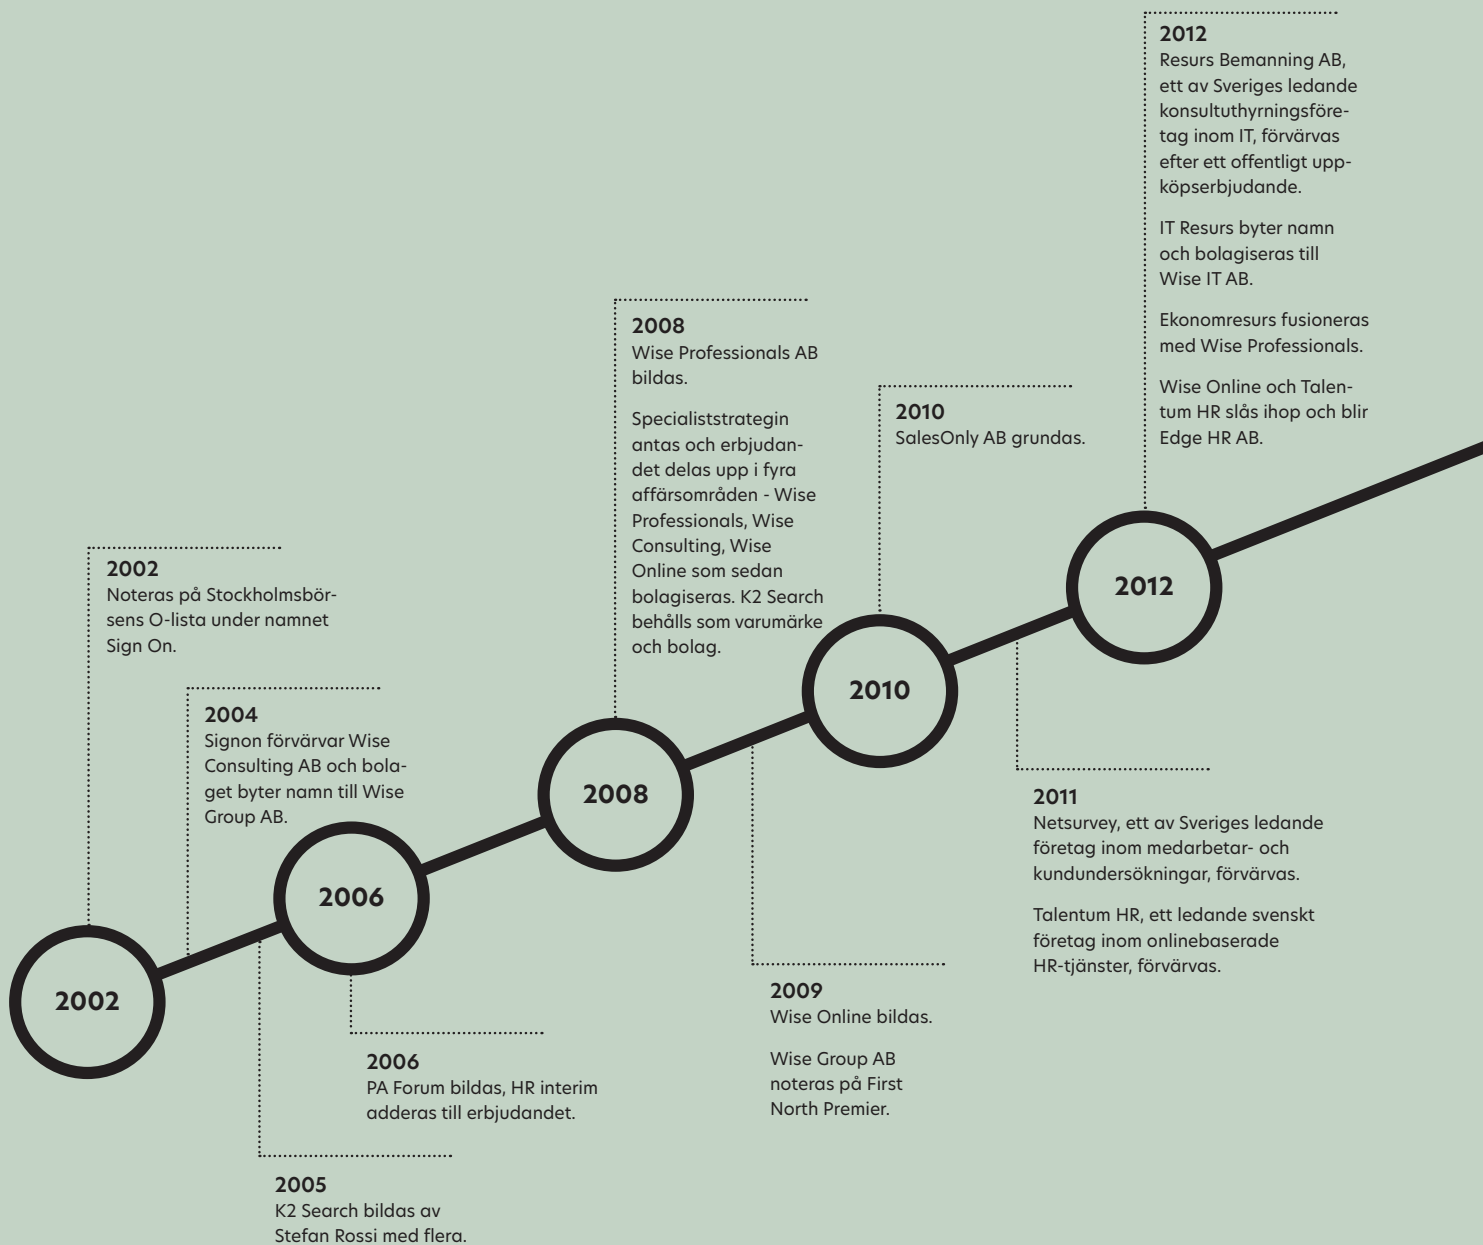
2002
Noteras på Stockholmsbörsens O-lista under namnet Sign On.

2004
Signon förvärvar Wise Consulting AB och bolaget byter namn till Wise Group AB.

2005
K2 Search bildas av Stefan Rossi med flera.

2006
PA Forum bildas, HR interim adderas till erbjudandet.

2008
Wise Professionals AB bildas.

Specialiststrategin antas och erbjudandet delas upp i fyra affärsområden - Wise Professionals, Wise Consulting, Wise Online som sedan bolagiseras. K2 Search behålls som varumärke och bolag.

2009
Wise Online bildas.

Wise Group AB noteras på First North Premier.

2010
SalesOnly AB grundas.

2011
Netsurvey, ett av Sveriges ledande företag inom medarbetar- och kundundersökningar, förvärvas.

Talentum HR, ett ledande svenskt företag inom onlinebaserade HR-tjänster, förvärvas.

2012
Resurs Bemanning AB, ett av Sveriges ledande konsultuthyrningsföretag inom IT, förvärvas efter ett offentligt uppköpserbjudande.

IT Resurs byter namn och bolagiseras till Wise IT AB.

Ekonomresurs fusioneras med Wise Professionals.

Wise Online och Talentum HR slås ihop och blir Edge HR AB.

2002

2006

2008

2010

2012